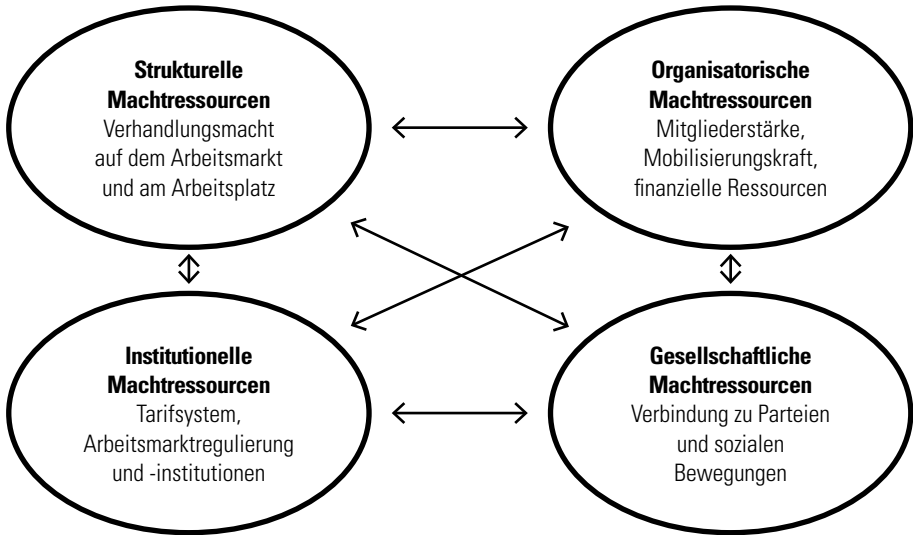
**Strukturelle Machtressourcen**
Verhandlungsmacht auf dem Arbeitsmarkt und am Arbeitsplatz

**Organisatorische Machtressourcen**
Mitgliederstärke, Mobilisierungskraft, finanzielle Ressourcen

**Institutionelle Machtressourcen**
Tarifsystem, Arbeitsmarktregulierung und -institutionen

**Gesellschaftliche Machtressourcen**
Verbindung zu Parteien und sozialen Bewegungen